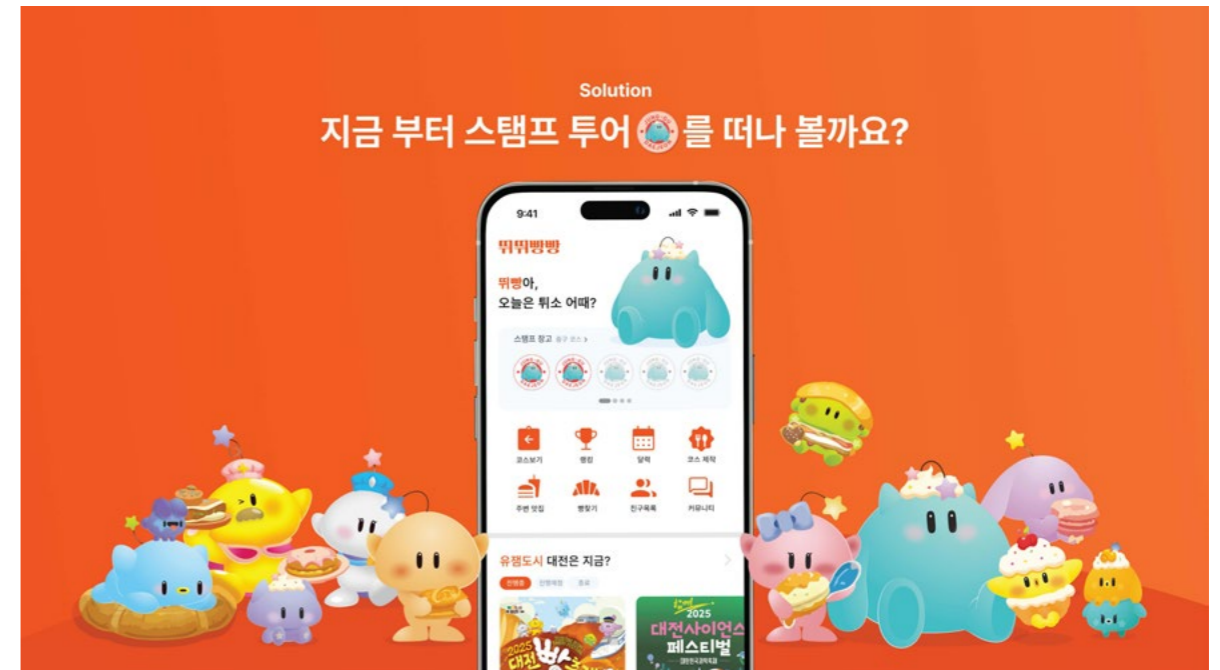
Solution

지금 부터 스탬프 투어 를 떠나 볼까요?

9:41

뛰뛰빵빵

뛰빵아,
오늘은 뛰소 어때?

스탬프 창고 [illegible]

코스보기
랭킹
달력
코스 제작
주변 맛집
빵찾기
친구목록
커뮤니티

유잼도시 대전은 지금?

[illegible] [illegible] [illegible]

2025 대전 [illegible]

2025 대전사이언스 페스티벌